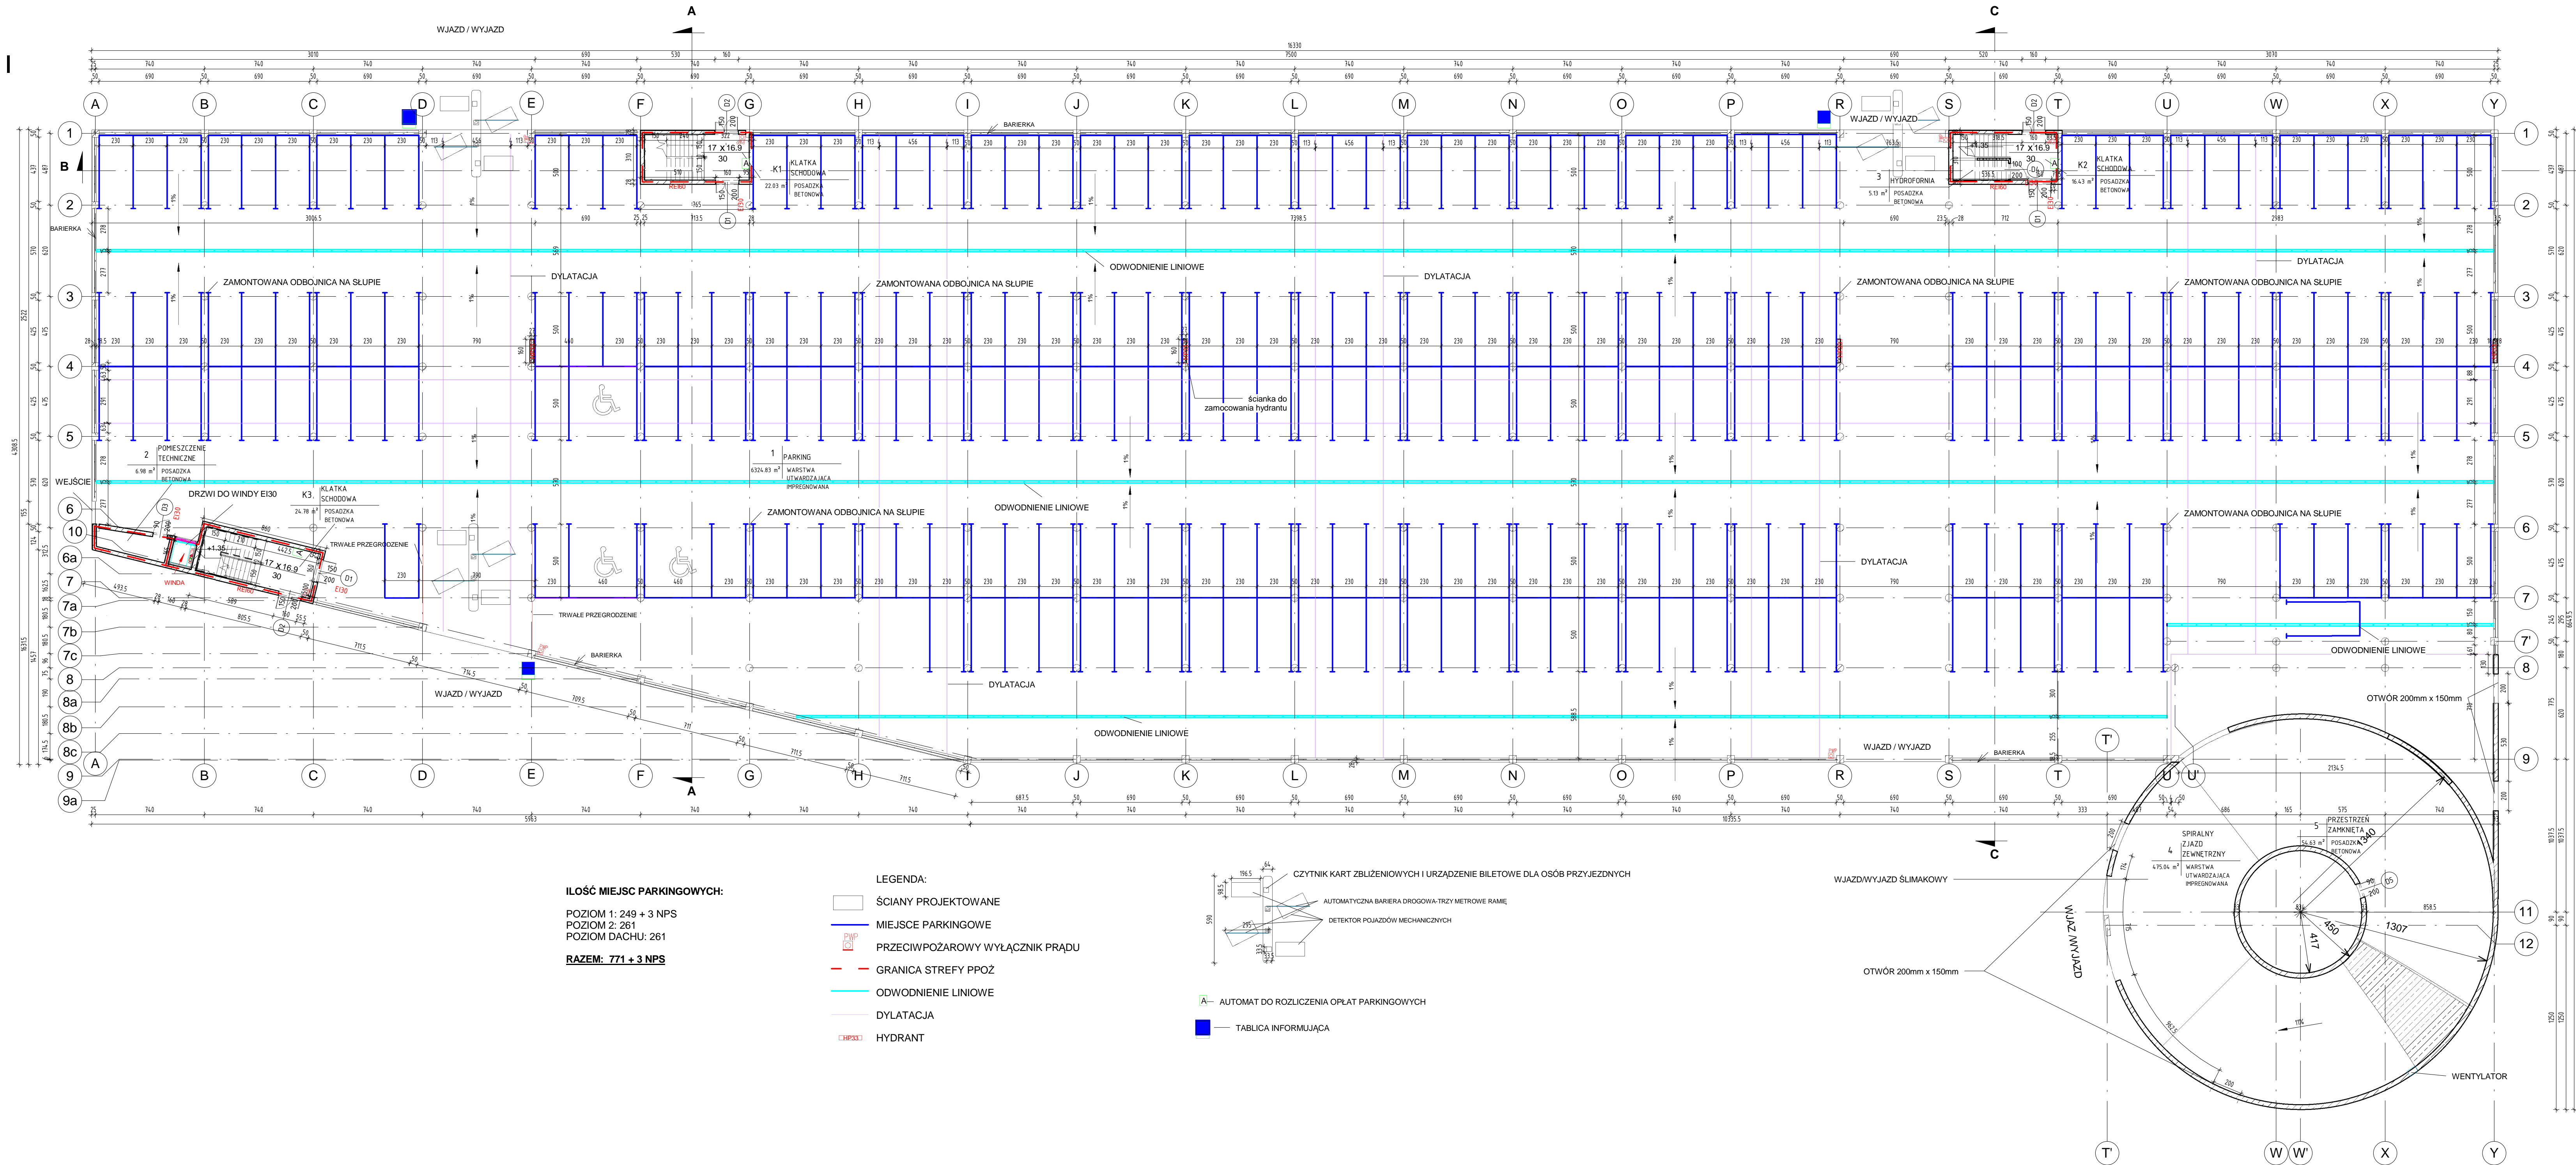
WJAZD / WYJAZD

A

C

A B C D E F G H I J K L M N O P R S T U W X Y

1 2 3 4 5 6 7 8 9 10 11 12

BARIERKA

WJAZD / WYJAZD

17 x 16.9
30

K1 KLATKA SCHODOWA
22.03 m² POSADZKA BETONOWA

3 HYDROFORNIA
5.13 m² POSADZKA BETONOWA

K2 KLATKA SCHODOWA
16.43 m² POSADZKA BETONOWA

DYLATACJA

ODWODNIENIE LINIOWE

ZAMONTOWANA ODBOJNICA NA SŁUPIE

ścianka do zamocowania hydrantu

2 POMIESZCZENIE TECHNICZNE
6.98 m² POSADZKA BETONOWA

1 PARKING
6324.83 m² WARSTWA UTWARDZAJĄCA IMPREGNOWANA

WEJŚCIE

DRZWI DO WINDY EI30

K3 KLATKA SCHODOWA
24.78 m² POSADZKA BETONOWA

TRWAŁE PRZEGRODZENIE

WINDA

WJAZD / WYJAZD

OTWÓR 200mm x 150mm

5 PRZESTRZEŃ ZAMKNIĘTA
56.63 m² POSADZKA BETONOWA

4 SPIRALNY ZJAZD ZEWNĘTRZNY
475.04 m² WARSTWA UTWARDZAJĄCA IMPREGNOWANA

WJAZD/WYJAZD ŚLIMAKOWY

WJAZD/WYJAZD

OTWÓR 200mm x 150mm

WENTYLATOR

ILOŚĆ MIEJSC PARKINGOWYCH:

POZIOM 1: 249 + 3 NPS
POZIOM 2: 261
POZIOM DACHU: 261

RAZEM: 771 + 3 NPS

LEGENDA:
ŚCIANY PROJEKTOWANE
MIEJSCE PARKINGOWE
PRZECIWPOŻAROWY WYŁĄCZNIK PRĄDU
GRANICA STREFY PPOŻ
ODWODNIENIE LINIOWE
DYLATACJA
HYDRANT

CZYTNIK KART ZBLIŻENIOWYCH I URZĄDZENIE BILETOWE DLA OSÓB PRZYJEZDNYCH
AUTOMATYCZNA BARIERA DROGOWA-TRZY METROWE RAMIĘ
DETEKTOR POJAZDÓW MECHANICZNYCH

AUTOMAT DO ROZLICZENIA OPŁAT PARKINGOWYCH

TABLICA INFORMUJĄCA